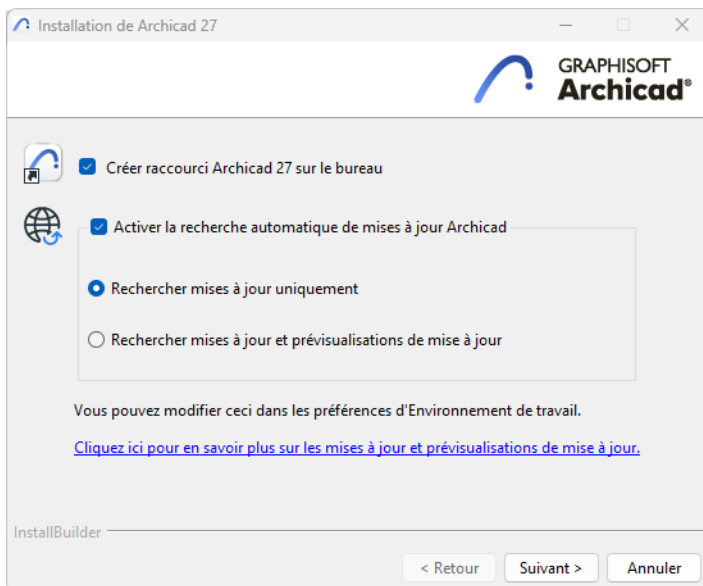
Installation de Archicad 27

GRAPHISOFT
Archicad®

Créer raccourci Archicad 27 sur le bureau

Activer la recherche automatique de mises à jour Archicad

Rechercher mises à jour uniquement

Rechercher mises à jour et prévisualisations de mise à jour

Vous pouvez modifier ceci dans les préférences d'Environnement de travail.

Cliquez ici pour en savoir plus sur les mises à jour et prévisualisations de mise à jour.

InstallBuilder

< Retour Suivant > Annuler